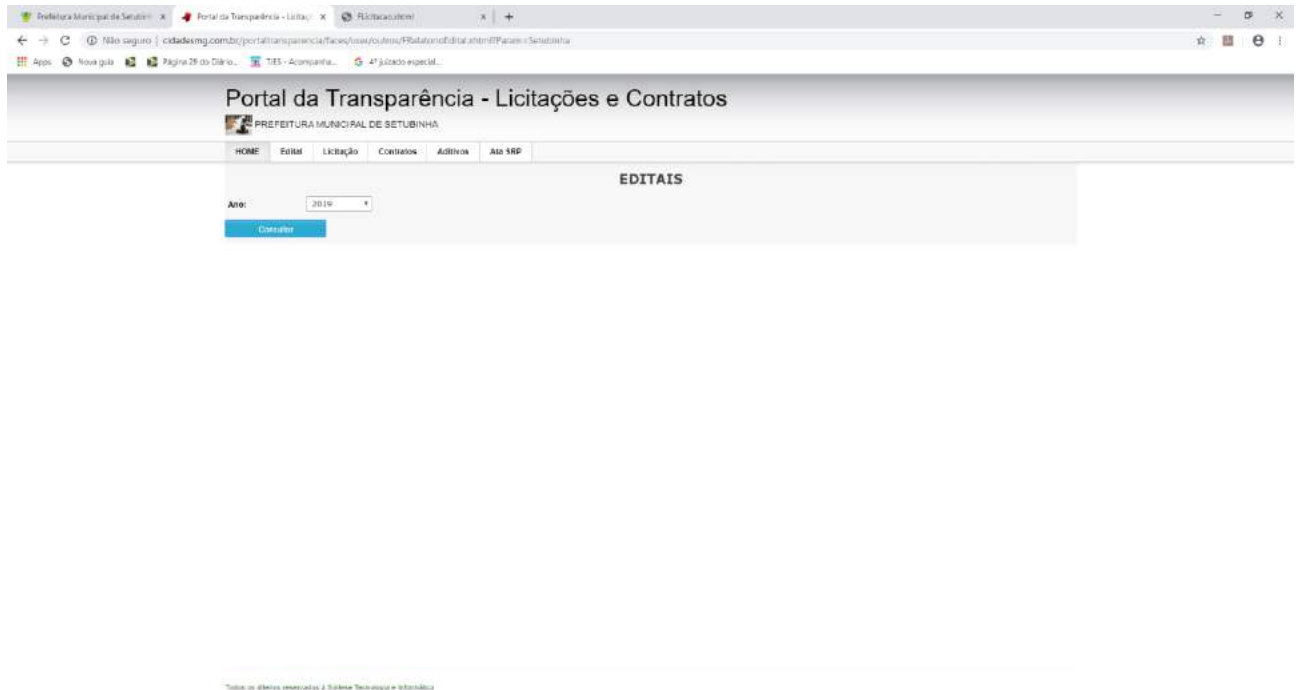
Prefeitura Municipal de Setubin × Portal da Transparência - Licitaç × RLicitacao.xhtml × +

Não seguro | cidadesmg.com.br/portaltransparencia/faces/user/outros/FRelatorioEdital.xhtml?Param=Setubinha

Apps Nova guia Página 29 do Diário... TJES - Acompanha... 4º juizado especial...

Portal da Transparência - Licitações e Contratos

PREFEITURA MUNICIPAL DE SETUBINHA

HOME Edital Licitação Contratos Aditivos Ata SRP

EDITAIS

Ano: 2019

Consultar

Todos os direitos reservados à Síntese Tecnologia e Informática